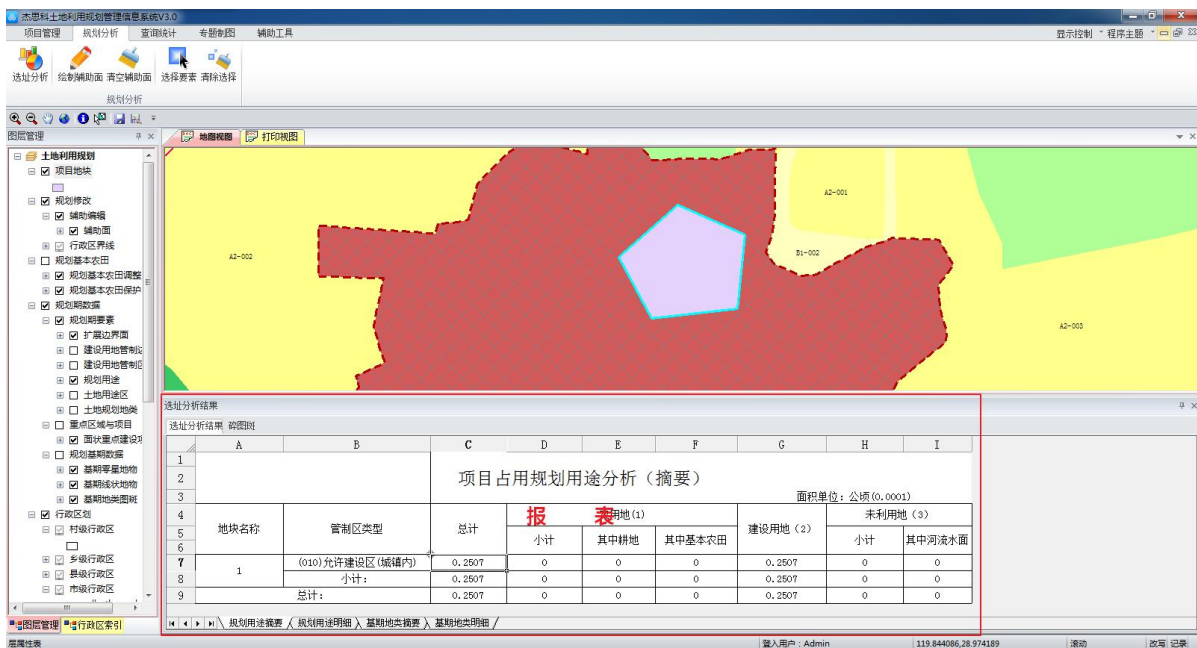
杰思科土地利用规划管理信息系统V3.0

项目管理 规划分析 查询统计 专题制图 辅助工具

显示控制 程序主题

选址分析 绘制辅助面 清空辅助面 选择要素 清除选择

规划分析

图层管理

土地利用规划
项目地块
规划修改
辅助编辑
辅助面
行政区界线
规划基本农田
规划基本农田调整
规划基本农田保护
规划期数据
规划期要素
扩展边界面
建设用地管制
建设用地管制
规划用途
土地用途区
土地规划地类
重点区域与项目
面状重点建设
规划基期数据
基期零星地物
基期线状地物
基期地类图斑
行政区划
村级行政区
乡级行政区
县级行政区
市级行政区

图层管理 行政区索引

地图视图 打印视图

A2-001
A2-002
B1-002
A2-003

选址分析结果

选址分析结果 碎图斑

| | A | B | C | D | E | F | G | H | I |
|---|---|---|---|---|---|---|---|---|---|
| 1 | | | | | | | | | |
| 2 | 项目占用规划用途分析（摘要） | | | | | | | | |
| 3 | 面积单位：公顷(0.0001) | | | | | | | | |
| 4 | 地块名称 | 管制区类型 | 总计 | 报 表用地(1) | | | 建设用地（2） | 未利用地（3） | |
| 5 | | | | 小计 | 其中耕地 | 其中基本农田 | | 小计 | 其中河流水面 |
| 6 | | | | | | | | | |
| 7 | 1 | (010)允许建设区(城镇内) | 0.2507 | 0 | 0 | 0 | 0.2507 | 0 | 0 |
| 8 | | 小计: | 0.2507 | 0 | 0 | 0 | 0.2507 | 0 | 0 |
| 9 | 总计: | | 0.2507 | 0 | 0 | 0 | 0.2507 | 0 | 0 |

规划用途摘要 规划用途明细 基期地类摘要 基期地类明细

层属性表 登入用户：Admin 119.844086,28.974189 滚动 改写 记录